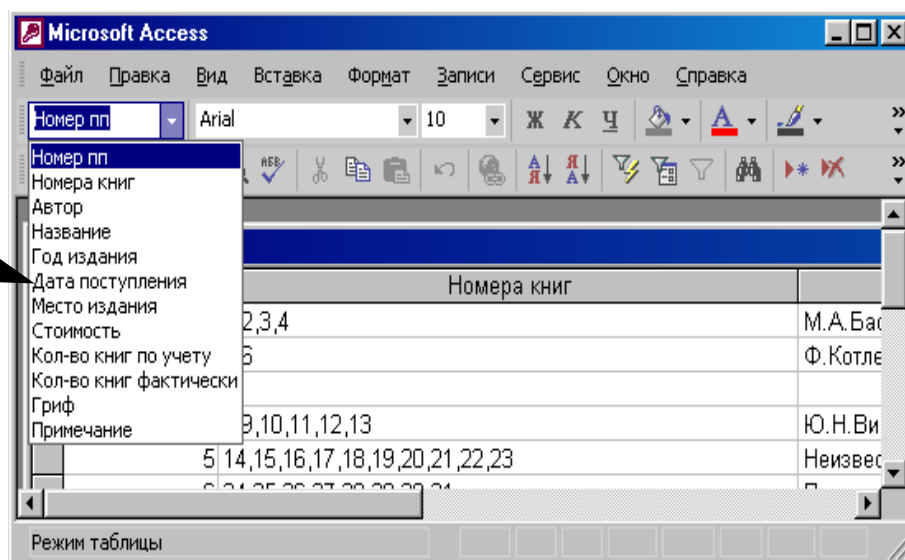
Microsoft Access

Файл Правка Вид Вставка Формат Записи Сервис Окно Справка

Номер пп Arial 10 Ж К Ч

Номер пп
Номера книг
Автор
Название
Год издания
Дата поступления
Место издания
Стоимость
Кол-во книг по учету
Кол-во книг фактически
Гриф
Примечание

| | Номера книг | |
|---|---|---|
| | 2,3,4 | М.А.Ба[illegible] |
| | 5 | Ф.Котле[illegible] |
| | | |
| | 9,10,11,12,13 | Ю.Н.Ви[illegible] |
| 5 | 14,15,16,17,18,19,20,21,22,23 | Неизвес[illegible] |
| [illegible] | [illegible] | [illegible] |

Режим таблицы